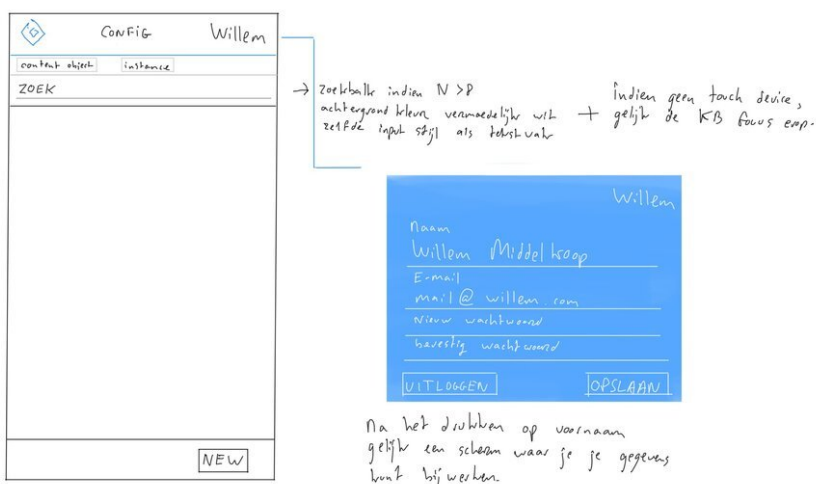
CONFIG

Willem

content object

instance

ZOEK

NEW

→ zoekbalk indien N > 8
achtergrond kleur vermoedelijk wit
zelfde input stijl als tekstvak

+ Indien geen touch device,
gelijk de KB focus erop.

Willem

Naam

Willem Middelkoop

E-mail

mail@willem.com

Nieuw wachtwoord

bevestig wachtwoord

UITLOGGEN

OPSLAAN

Na het drukken op voornaam
gelijk een scherm waar je je gegevens
kunt bijwerken.